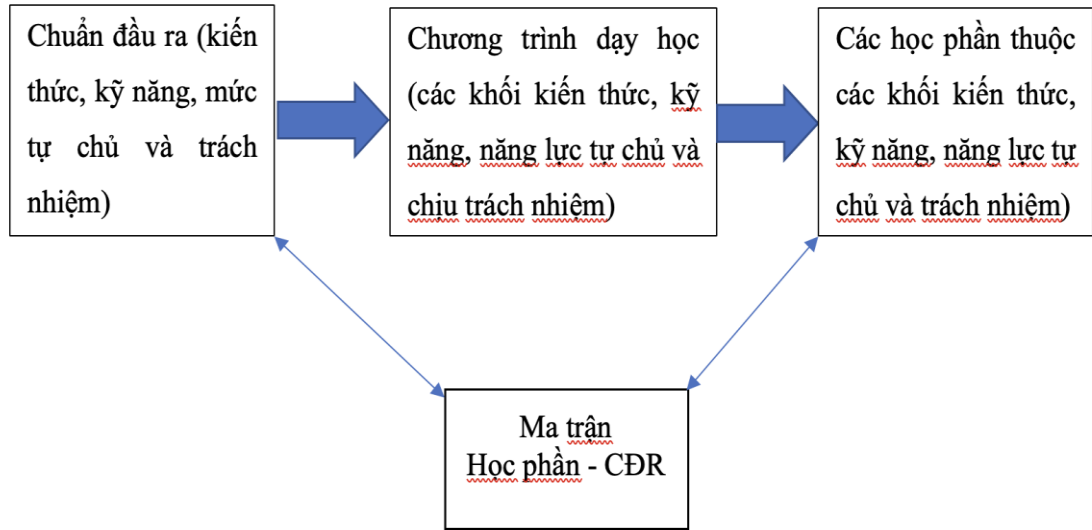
Chuẩn đầu ra (kiến thức, kỹ năng, mức tự chủ và trách nhiệm)

Chương trình dạy học (các khối kiến thức, kỹ năng, năng lực tự chủ và chịu trách nhiệm)

Các học phần thuộc các khối kiến thức, kỹ năng, năng lực tự chủ và trách nhiệm)

Ma trận
Học phần - CĐR